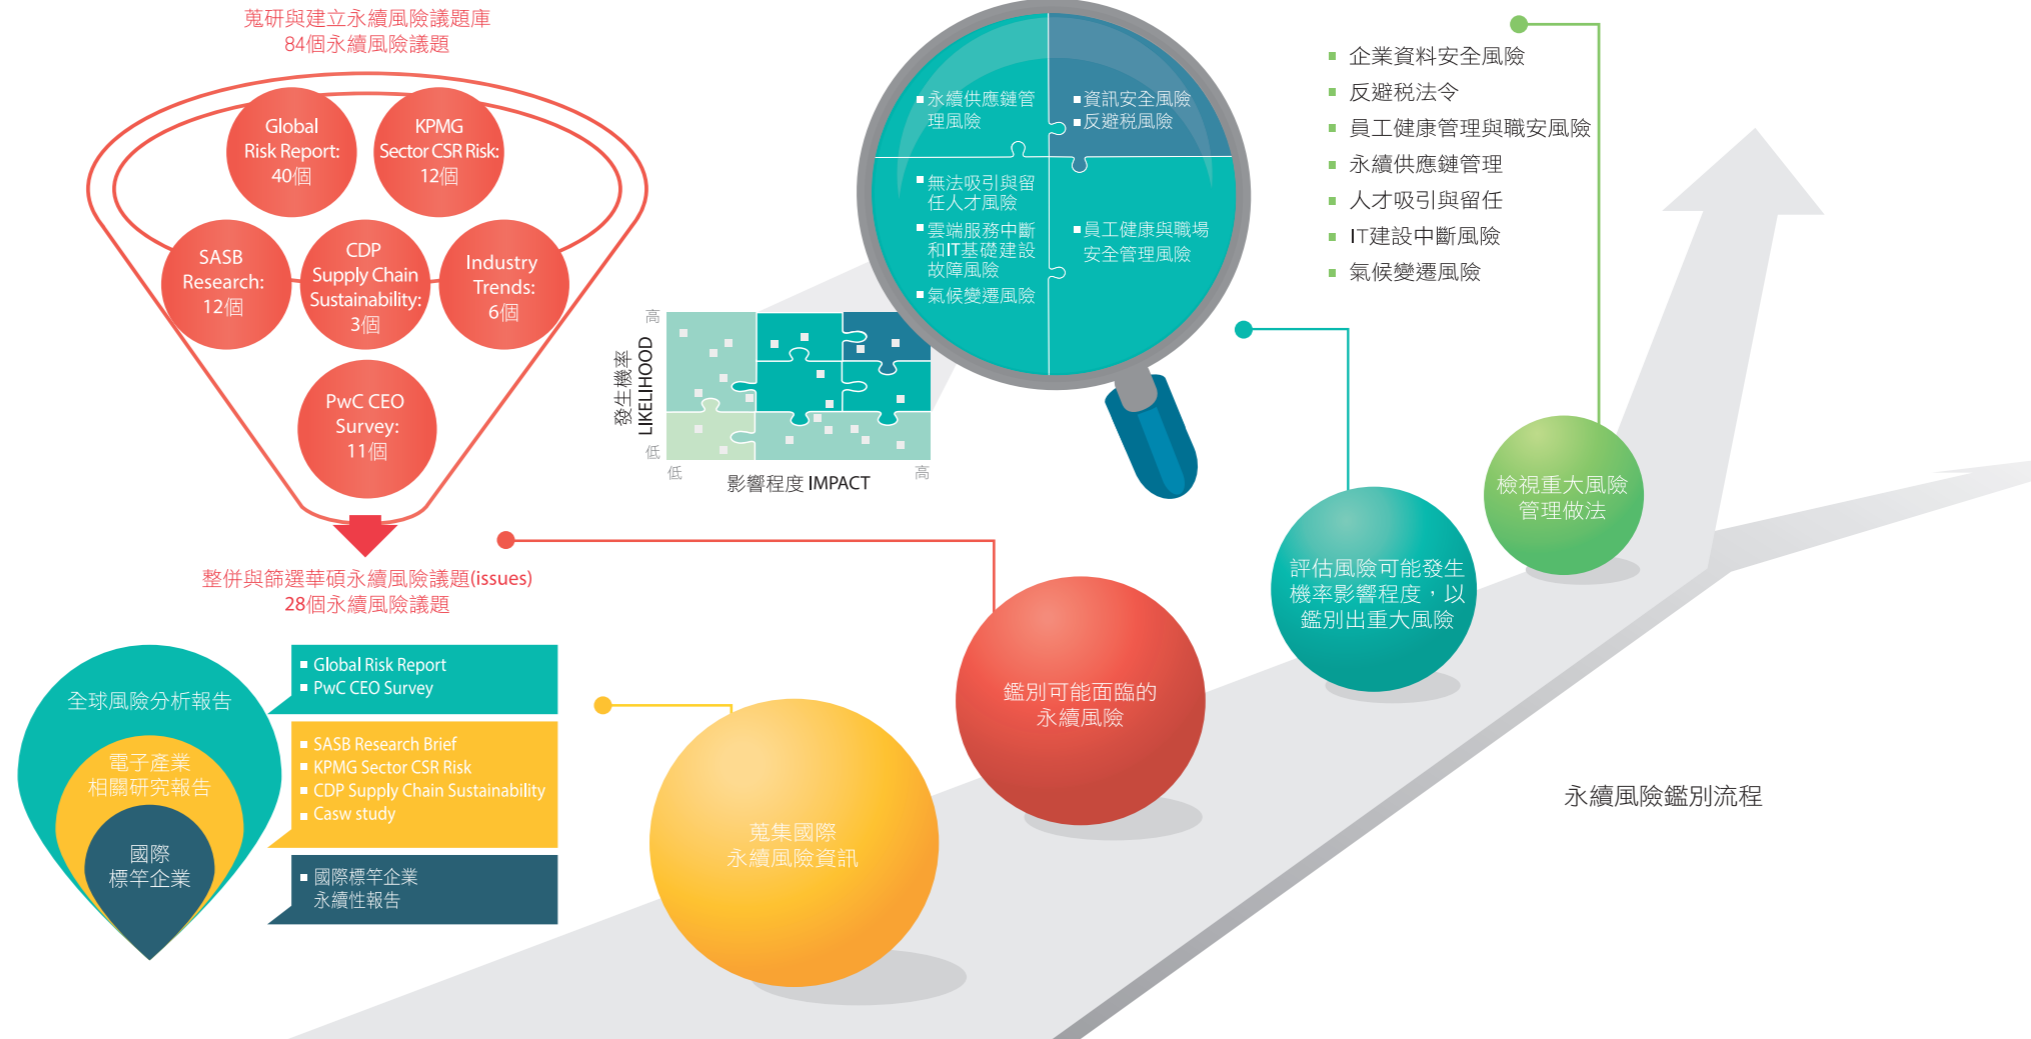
蒐研與建立永續風險議題庫
84個永續風險議題

Global Risk Report: 40個

KPMG Sector CSR Risk: 12個

SASB Research: 12個

CDP Supply Chain Sustainability: 3個

Industry Trends: 6個

PwC CEO Survey: 11個

整併與篩選華碩永續風險議題(issues)
28個永續風險議題

全球風險分析報告

電子產業
相關研究報告

國際
標竿企業

▪ Global Risk Report
▪ PwC CEO Survey

▪ SASB Research Brief
▪ KPMG Sector CSR Risk
▪ CDP Supply Chain Sustainability
▪ Casw study

▪ 國際標竿企業永續性報告

高
發生機率
LIKELIHOOD
低
低
影響程度 IMPACT
高

▪ 永續供應鏈管理風險
▪ 資訊安全風險
▪ 反避稅風險
▪ 無法吸引與留任人才風險
▪ 雲端服務中斷和IT基礎建設故障風險
▪ 氣候變遷風險
▪ 員工健康與職場安全管理風險

▪ 企業資料安全風險
▪ 反避稅法令
▪ 員工健康管理與職安風險
▪ 永續供應鏈管理
▪ 人才吸引與留任
▪ IT建設中斷風險
▪ 氣候變遷風險

蒐集國際
永續風險資訊

鑑別可能面臨的
永續風險

評估風險可能發生機率影響程度，以鑑別出重大風險

檢視重大風險
管理做法

永續風險鑑別流程